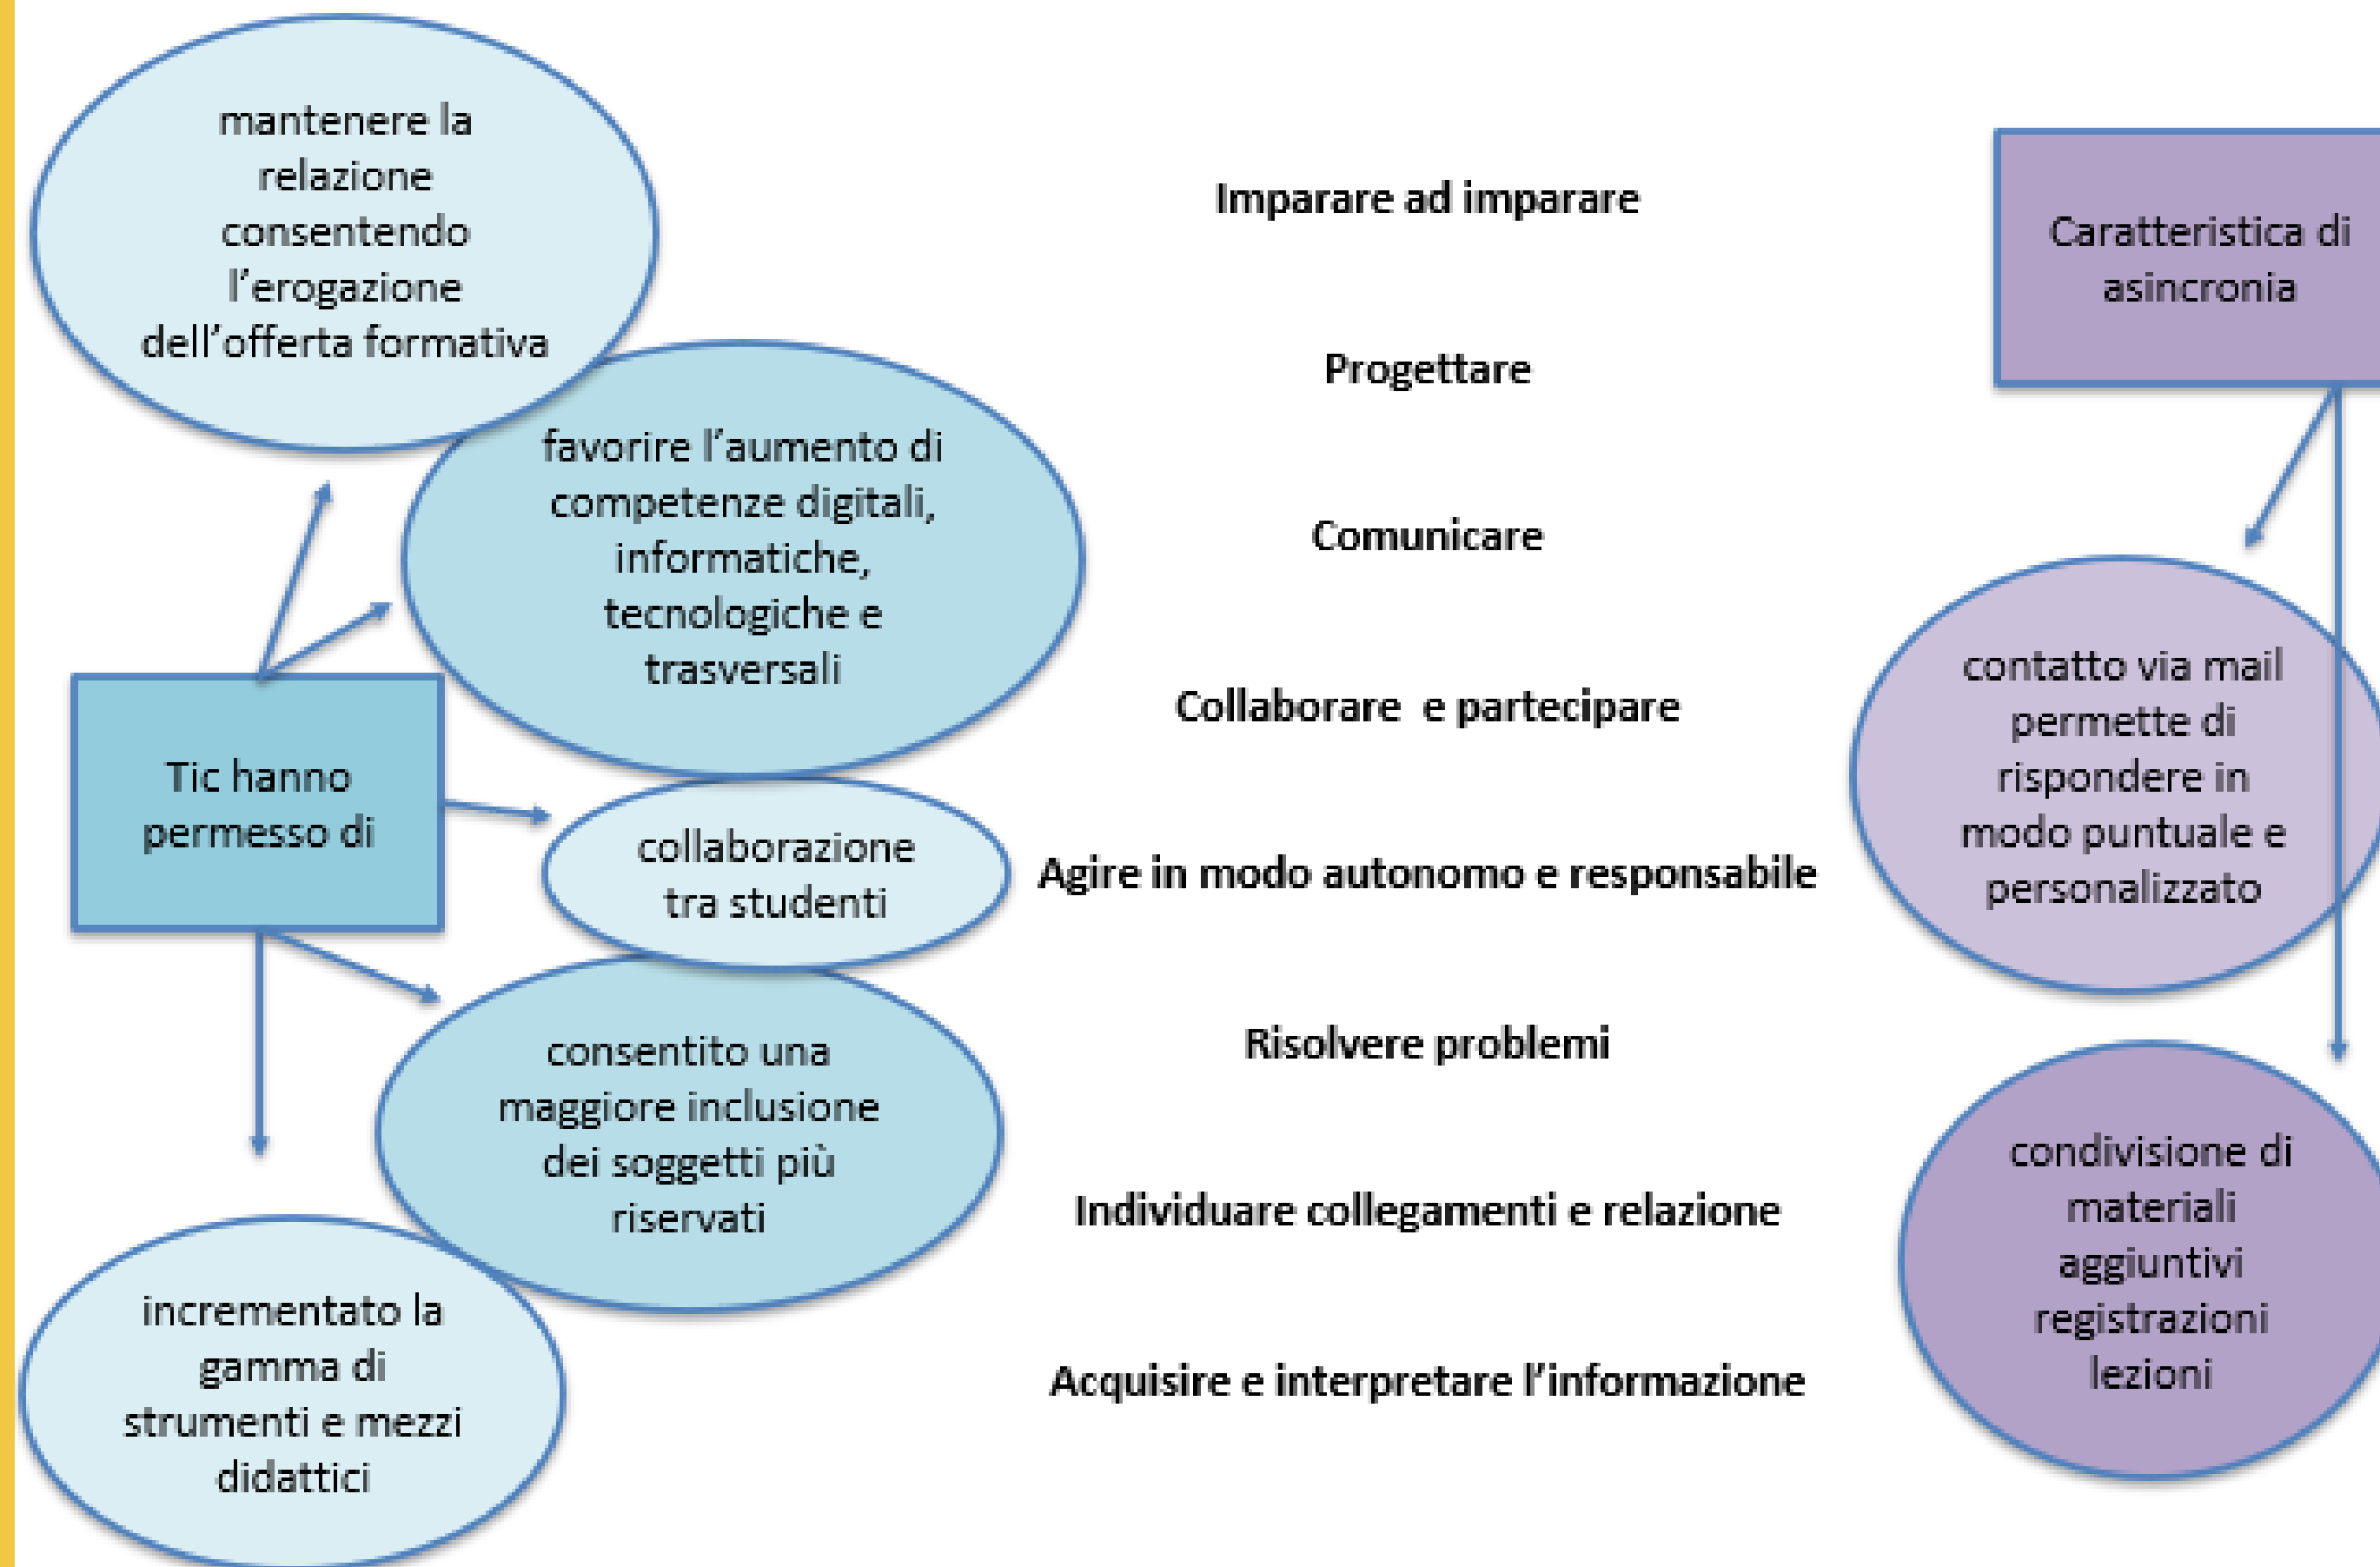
mantenere la relazione consentendo l'erogazione dell'offerta formativa

favorire l'aumento di competenze digitali, informatiche, tecnologiche e trasversali

Tic hanno permesso di

collaborazione tra studenti

consentito una maggiore inclusione dei soggetti più riservati

incrementato la gamma di strumenti e mezzi didattici

Imparare ad imparare

Progettare

Comunicare

Collaborare e partecipare

Agire in modo autonomo e responsabile

Risolvere problemi

Individuare collegamenti e relazione

Acquisire e interpretare l'informazione

Caratteristica di asincronia

contatto via mail permette di rispondere in modo puntuale e personalizzato

condivisione di materiali aggiuntivi registrazioni lezioni